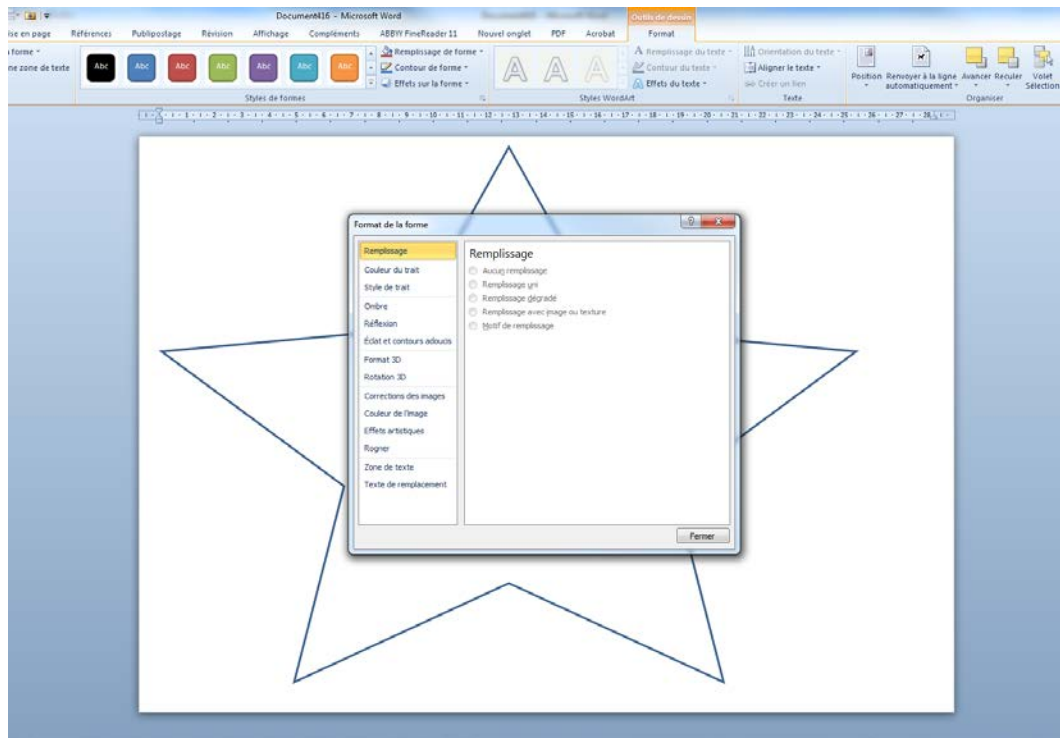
Document416 - Microsoft Word
Outils de dessin
ise en page
Références
Publipostage
Révision
Affichage
Compléments
ABBYY FineReader 11
Nouvel onglet
PDF
Acrobat
Format
forme
ne zone de texte
Abc
Abc
Abc
Abc
Abc
Abc
Abc
Remplissage de forme
Contour de forme
Effets sur la forme
Styles de formes
Remplissage du texte
Contour du texte
Effets du texte
Styles WordArt
Orientation du texte
Aligner le texte
Créer un lien
Texte
Position
Renvoyer à la ligne automatiquement
Avancer
Reculer
Volet Sélection
Organiser

Format de la forme
Remplissage
Couleur du trait
Style de trait
Ombre
Réflexion
Éclat et contours adoucis
Format 3D
Rotation 3D
Corrections des images
Couleur de l'image
Effets artistiques
Rogner
Zone de texte
Texte de remplacement
Remplissage
Aucun remplissage
Remplissage uni
Remplissage dégradé
Remplissage avec image ou texture
Motif de remplissage
Fermer